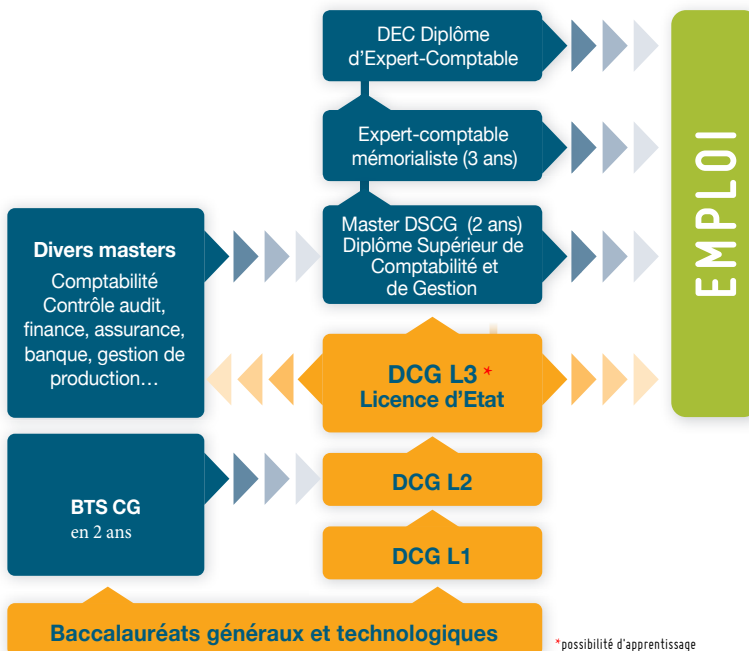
DEC Diplôme d'Expert-Comptable

Expert-comptable mémorialiste (3 ans)

Master DSCG (2 ans) Diplôme Supérieur de Comptabilité et de Gestion

EMPLOI

Divers masters

Comptabilité Contrôle audit, finance, assurance, banque, gestion de production…

DCG L3 *
Licence d'Etat

BTS CG
en 2 ans

DCG L2

DCG L1

Baccalauréats généraux et technologiques

*possibilité d'apprentissage